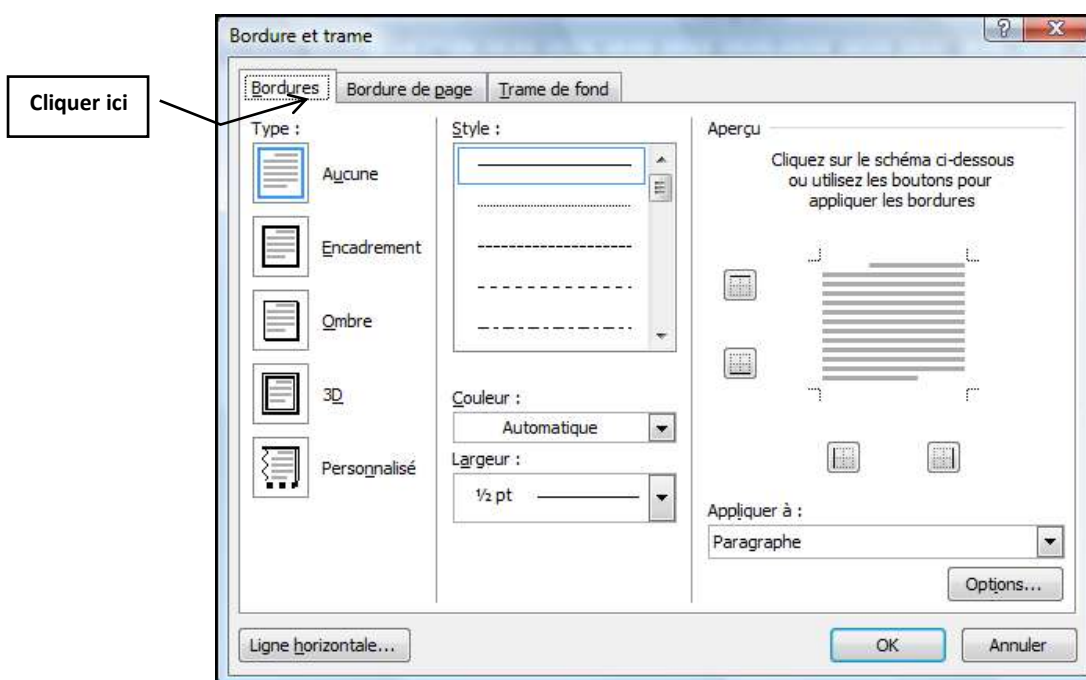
Bordure et trame

Cliquer ici

Bordures | Bordure de page | Trame de fond

Type :

Aucune

Encadrement

Ombre

3D

Personnalisé

Style :

Couleur :

Automatique

Largeur :

½ pt

Aperçu

Cliquez sur le schéma ci-dessous ou utilisez les boutons pour appliquer les bordures

Appliquer à :

Paragraphe

Options...

Ligne horizontale...

OK

Annuler